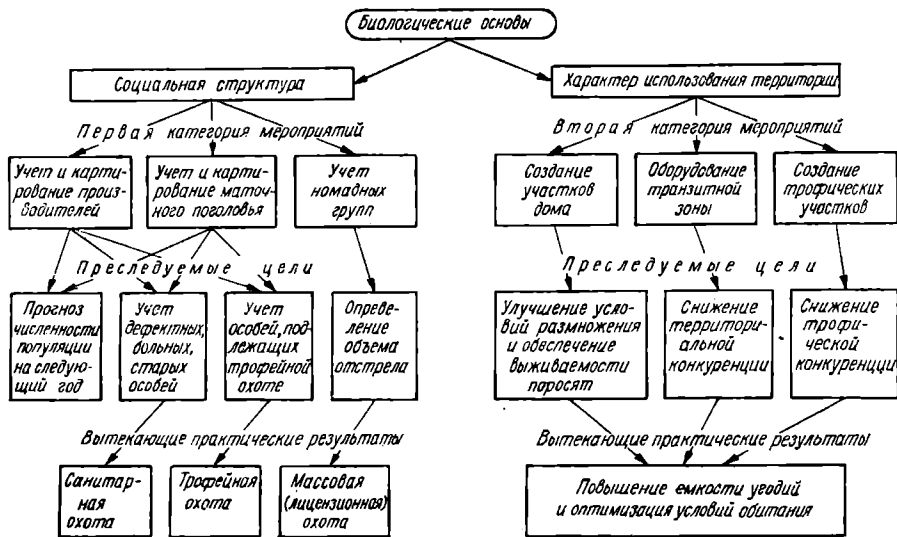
Биологические основы

Социальная структура

Характер использования территории

Первая категория мероприятий

Учет и картирование производителей

Учет и картирование маточного поголовья

Учет номадных групп

Преследуемые цели

Прогноз численности популяции на следующий год

Учет дефектных, больных, старых особей

Учет особей, подлежащих трофейной охоте

Определение объема отстрела

Вытекающие практические результаты

Санитарная охота

Трофейная охота

Массовая (лицензионная) охота

Вторая категория мероприятий

Создание участков дома

Оборудование транзитной зоны

Создание трофических участков

Преследуемые цели

Улучшение условий размножения и обеспечение выживаемости поросят

Снижение территориальной конкуренции

Снижение трофической конкуренции

Вытекающие практические результаты

Повышение емкости угодий и оптимизация условий обитания